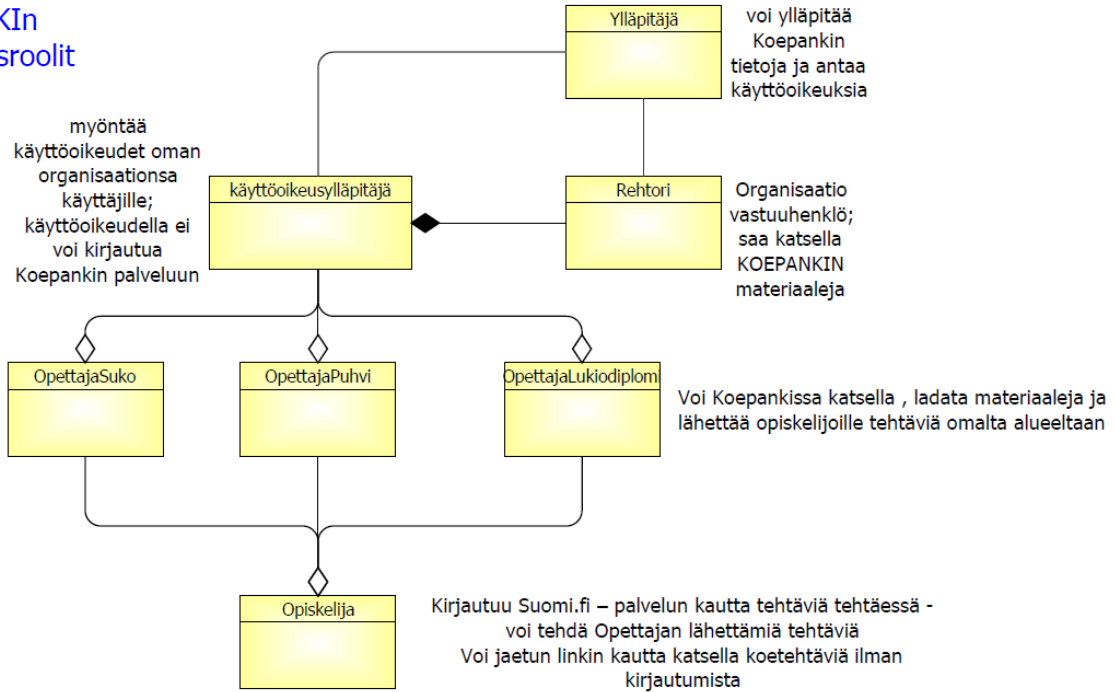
KIn
sroolit

Ylläpitäjä

voi ylläpitää Koepankin tietoja ja antaa käyttöoikeuksia

myöntää käyttöoikeudet oman organisaationsa käyttäjille; käyttöoikeudella ei voi kirjautua Koepankin palveluun

käyttöoikeusylläpitäjä

Rehtori

Organisaatio vastuuhenklö; saa katsella KOEPANKIN materiaaleja

OpettajaSuko

OpettajaPuhvi

OpettajaLukiodiplomi

Voi Koepankissa katsella , ladata materiaaleja ja lähettää opiskelijoille tehtäviä omalta alueeltaan

Opiskelija

Kirjautuu Suomi.fi – palvelun kautta tehtäviä tehtäessä - voi tehdä Opettajan lähettämiä tehtäviä
Voi jaetun linkin kautta katsella koetehtäviä ilman kirjautumista